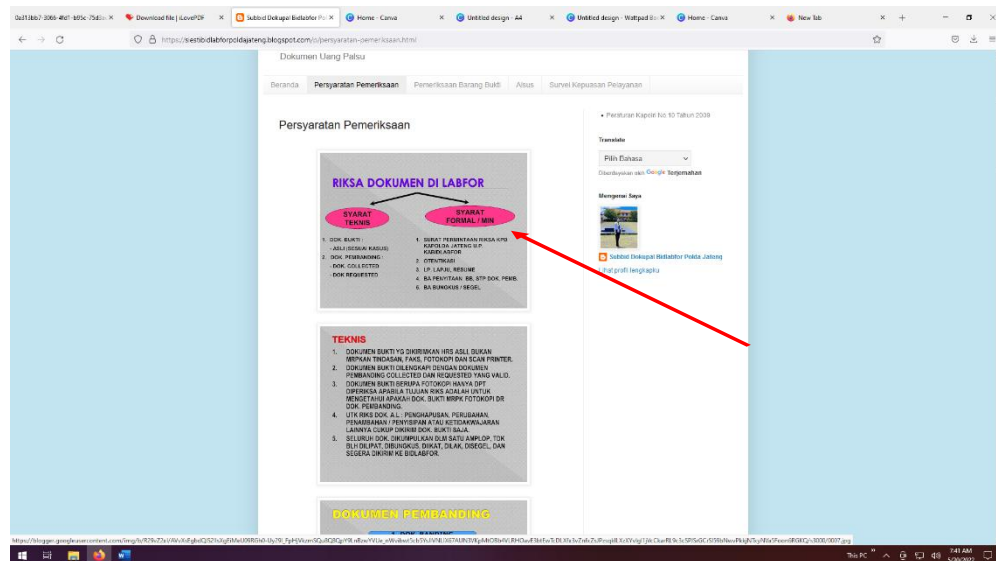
0a3138b7-3066-4fd1-b05c-75d3c × Download file | iLovePDF × Subbid Dokupal Bidlabfor Po × Home - Canva × Untitled design - A4 × Untitled design - Wattpad Bo × Home - Canva × New Tab ×

https://siestibidlabforpoldajateng.blogspot.com/p/persyaratan-pemeriksaan.html

Dokumen Uang Palsu

Beranda | Persyaratan Pemeriksaan | Pemeriksaan Barang Bukti | Alsus | Survei Kepuasan Pelayanan

Persyaratan Pemeriksaan

RIKSA DOKUMEN DI LABFOR

SYARAT TEKNIS

SYARAT FORMAL / MIN

1. DOK. BUKTI :
- ASLI (SESUAI KASUS)
2. DOK. PEMBANDING :
- DOK. COLLECTED
- DOK REQUESTED

1. SURAT PERMINTAAN RIKSA KPD KAPOLDA JATENG U.P. KABIDLABFOR
2. OTENTIKASI
3. LP, LAPJU, RESUME
4. BA PENYITAAN BB, STP DOK. PEMB.
5. BA BUNGKUS / SEGEL

TEKNIS
1. DOKUMEN BUKTI YG DIKIRIMKAN HRS ASLI, BUKAN MRPKAN TINDASAN, FAKS, FOTOKOPI DAN SCAN PRINTER.
2. DOKUMEN BUKTI DILENGKAPI DENGAN DOKUMEN PEMBANDING COLLECTED DAN REQUESTED YANG VALID.
3. DOKUMEN BUKTI BERUPA FOTOKOPI HANYA DPT DIPERIKSA APABILA TUJUAN RIKS ADALAH UNTUK MENGETAHUI APAKAH DOK. BUKTI MRPK FOTOKOPI DR DOK. PEMBANDING.
4. UTK RIKS DOK. A.L. : PENGHAPUSAN, PERUBAHAN, PENAMBAHAN / PENYISIPAN ATAU KETIDAKWAJARAN LAINNYA CUKUP DIKIRIM DOK. BUKTI SAJA.
5. SELURUH DOK. DIKUMPULKAN DLM SATU AMPLOP, TDK BLH DILIPAT, DIBUNGKUS, DIIKAT, DILAK, DISEGEL, DAN SEGERA DIKIRIM KE BIDLABFOR.

DOKUMEN PEMBANDING

• Peraturan Kapolri No 10 Tahun 2009

Translate
Pilih Bahasa
Disediakan oleh Google Terjemahan

Mengenai Saya

Subbid Dokupal Bidlabfor Polda Jateng
Lihat profil lengkapku

https://blogger.googleusercontent.com/img/b/R29vZ2xl/AVvXsEgbdQ/s3000/0007.jpg

This PC 7:41 AM 5/30/2022